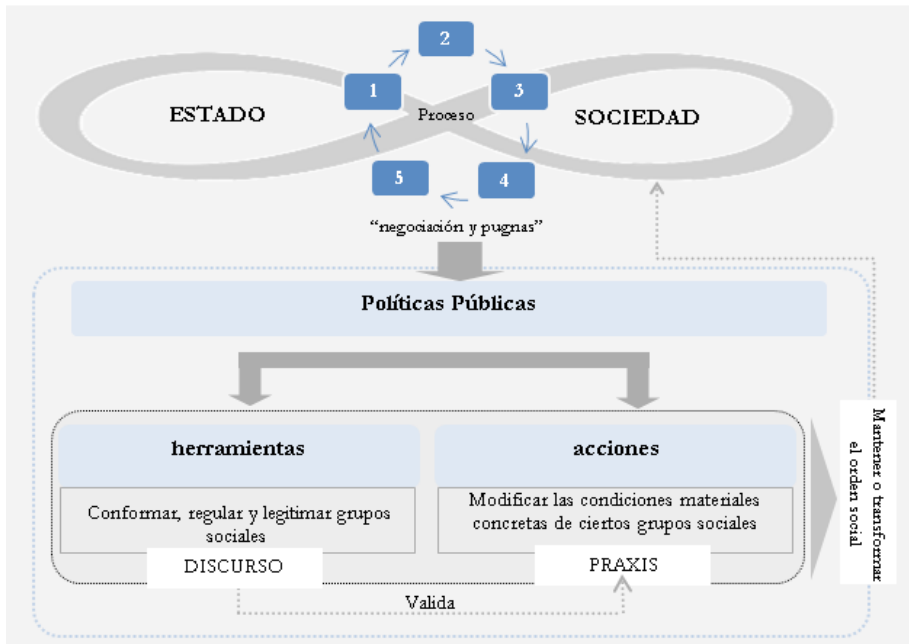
2

1

3

ESTADO

Proceso

SOCIEDAD

5

4

“negociación y pugnas”

Políticas Públicas

herramientas

acciones

Conformar, regular y legitimar grupos sociales

Modificar las condiciones materiales concretas de ciertos grupos sociales

DISCURSO

PRAXIS

Valida

Mantener o transformar el orden social